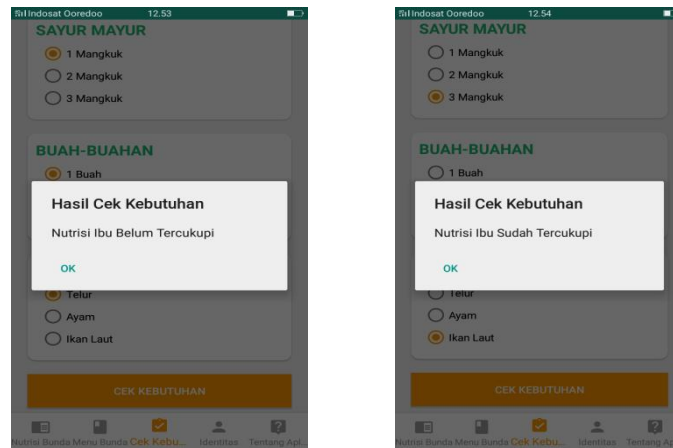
Indosat Ooredoo 12.53

SAYUR MAYUR

1 Mangkuk

2 Mangkuk

3 Mangkuk

BUAH-BUAHAN

1 Buah

Hasil Cek Kebutuhan

Nutrisi Ibu Belum Tercukupi

OK

Telur

Ayam

Ikan Laut

CEK KEBUTUHAN

Nutrisi Bunda Menu Bunda Cek Kebu... Identitas Tentang Apl...

Indosat Ooredoo 12.54

SAYUR MAYUR

1 Mangkuk

2 Mangkuk

3 Mangkuk

BUAH-BUAHAN

1 Buah

Hasil Cek Kebutuhan

Nutrisi Ibu Sudah Tercukupi

OK

Telur

Ayam

Ikan Laut

CEK KEBUTUHAN

Nutrisi Bunda Menu Bunda Cek Kebu... Identitas Tentang Ap